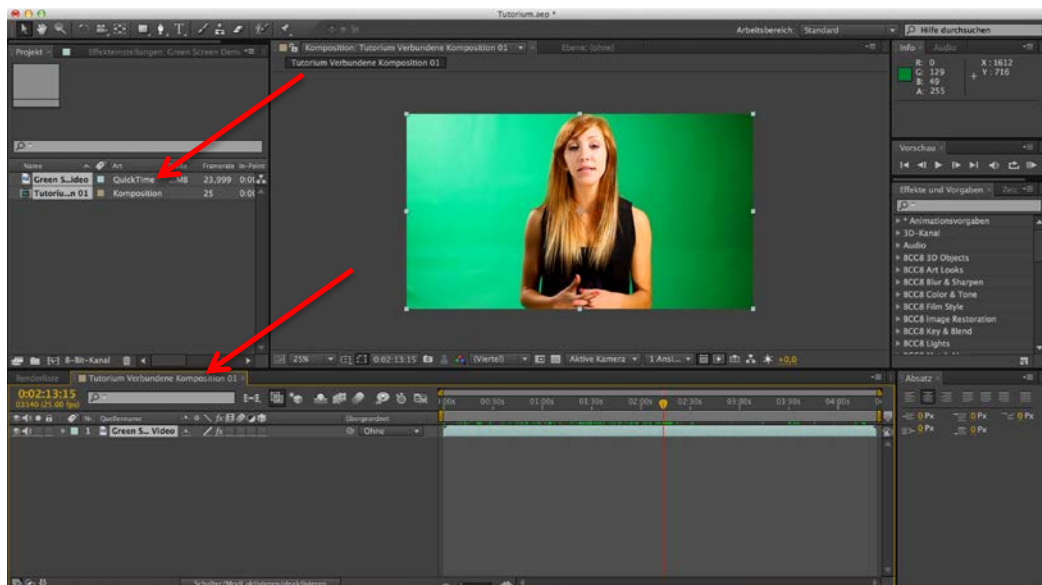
Tutorium.aep *

Arbeitsbereich: Standard

Hilfe durchsuchen

Projekt

Effekteinstellungen: Green Screen Demo

Komposition: Tutorium Verbundene Komposition 01

Ebene: (ohne)

Tutorium Verbundene Komposition 01

Info

Audio

R: 0
G: 129
B: 49
A: 255

X : 1612
Y : 716

Vorschau

Effekte und Vorgaben

Zei

Name

Art

Framerate

In-Point

Green S...ideo

QuickTime

23,999

0:0(

Tutoriu...n 01

Komposition

25

0:0(

* Animationsvorgaben
3D-Kanal
Audio
BCC8 3D Objects
BCC8 Art Looks
BCC8 Blur & Sharpen
BCC8 Color & Tone
BCC8 Film Style
BCC8 Image Restoration
BCC8 Key & Blend
BCC8 Lights

8-Bit-Kanal

25%

0:02:13:15

(Viertel)

Aktive Kamera

1 Ansi...

+0,0

Renderliste

Tutorium Verbundene Komposition 01

0:02:13:15

03340 (25,00 fps)

Absatz

Nr.

Quellenname

Übergeordnet

1

Green S... Video

Ohne

00s

00:30s

01:00s

01:30s

02:00s

02:30s

03:00s

03:30s

04:00s

0 Px

0 Px

0 Px

0 Px

0 Px

Schalter/Modi aktivieren/deaktivieren